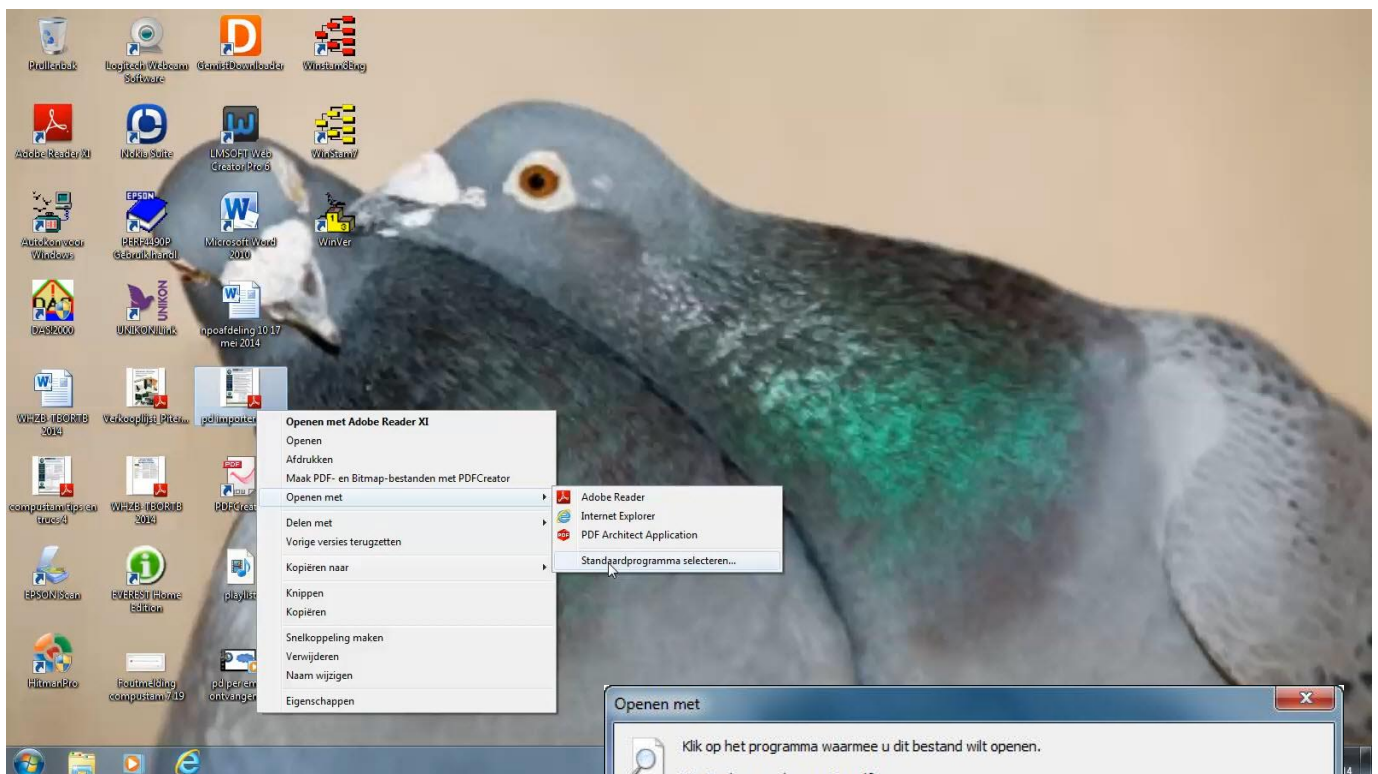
Prullenbak
Logitech Webcam Software
GemistDownloader
Winstam8Eng
Adobe Reader XI
Nokia Suite
LMSOFT Web Creator Pro 6
WinStam7
Autokon voor Windows
PERF4490P Gebruikshandl
Microsoft Word 2010
WinVer
DASi2000
UNIKONLink
npoafdeling 10 17 mei 2014
WHZB TBORTB 2014
Verkooplijst Piter...
pd impotter
compustam tips en trucs 4
WHZB TBORTB 2014
PDFCreat
EPSON Scan
EVEREST Home Edition
playlist
HitmanPro
Foutmelding compustam 7.19
pd per em ontvange

Openen met Adobe Reader XI
Openen
Afdrukken
Maak PDF- en Bitmap-bestanden met PDFCreator
Openen met
Delen met
Vorige versies terugzetten
Kopiëren naar
Knippen
Kopiëren
Snelkoppeling maken
Verwijderen
Naam wijzigen
Eigenschappen

Adobe Reader
Internet Explorer
PDF Architect Application
Standaardprogramma selecteren...

Openen met
Klik op het programma waarmee u dit bestand wilt openen.